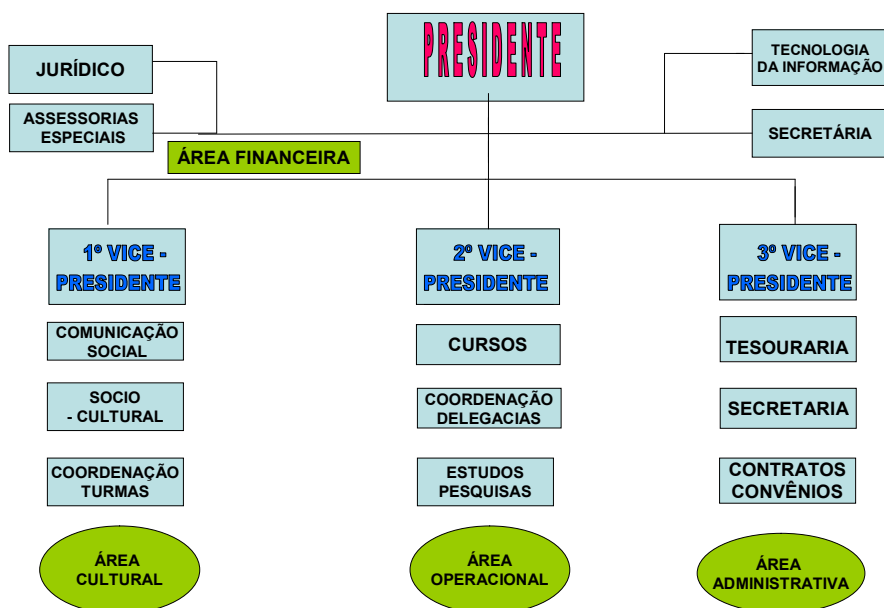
PRESIDENTE

JURÍDICO

ASSESSORIAS ESPECIAIS

TECNOLOGIA DA INFORMAÇÃO

SECRETÁRIA

ÁREA FINANCEIRA

1º VICE - PRESIDENTE

COMUNICAÇÃO SOCIAL

SOCIO - CULTURAL

COORDENAÇÃO TURMAS

ÁREA CULTURAL

2º VICE - PRESIDENTE

CURSOS

COORDENAÇÃO DELEGACIAS

ESTUDOS PESQUISAS

ÁREA OPERACIONAL

3º VICE - PRESIDENTE

TESOURARIA

SECRETARIA

CONTRATOS CONVÊNIOS

ÁREA ADMINISTRATIVA